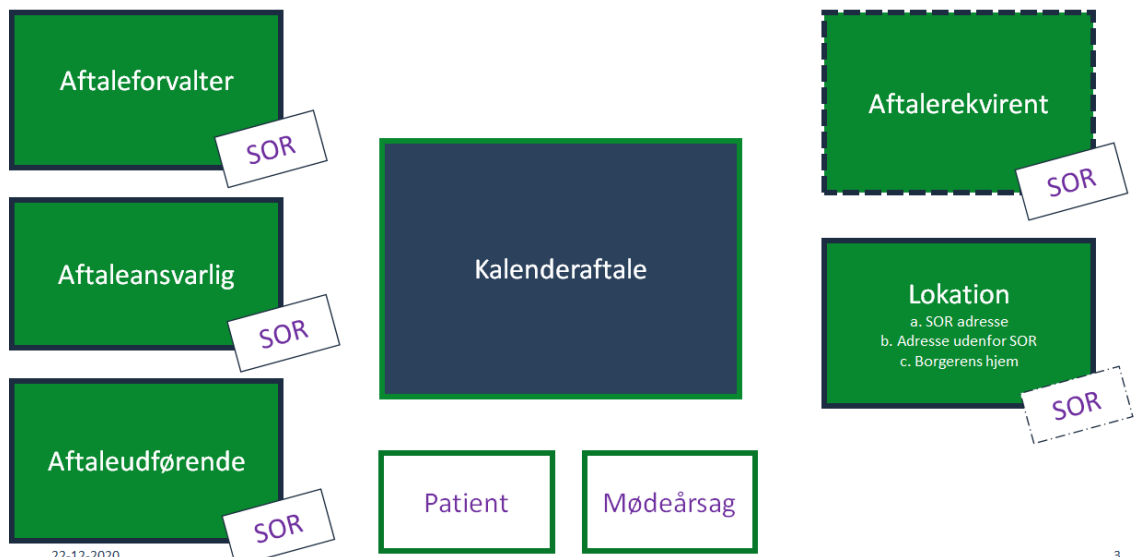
Aftaleforvalter

SOR

Aftaleansvarlig

SOR

Aftaleudførende

SOR

Kalenderaftale

Patient

Mødeårsag

Aftalerekvirent

SOR

Lokation
a. SOR adresse
b. Adresse udenfor SOR
c. Borgerens hjem

SOR

22-12-2020

3